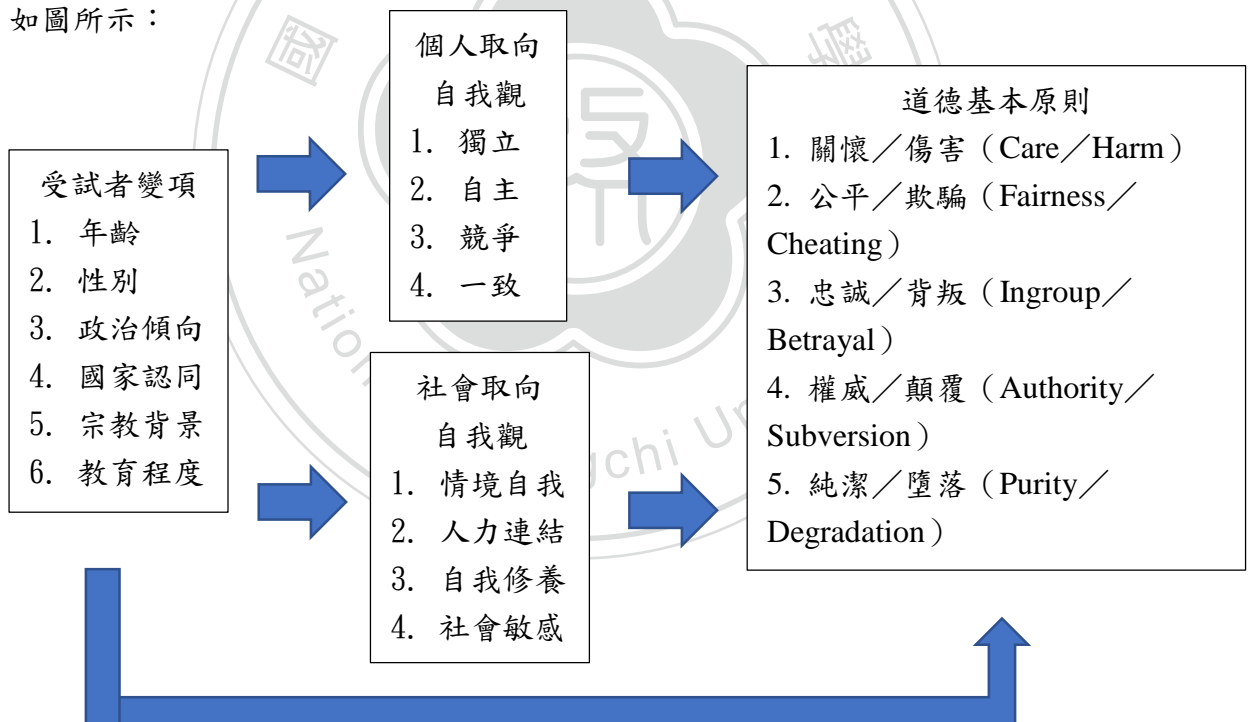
如圖所示：

受試者變項
1. 年齡
2. 性別
3. 政治傾向
4. 國家認同
5. 宗教背景
6. 教育程度

個人取向
自我觀
1. 獨立
2. 自主
3. 競爭
4. 一致

社會取向
自我觀
1. 情境自我
2. 人力連結
3. 自我修養
4. 社會敏感

道德基本原則
1. 關懷／傷害（Care／Harm）
2. 公平／欺騙（Fairness／Cheating）
3. 忠誠／背叛（Ingroup／Betrayal）
4. 權威／顛覆（Authority／Subversion）
5. 純潔／墮落（Purity／Degradation）